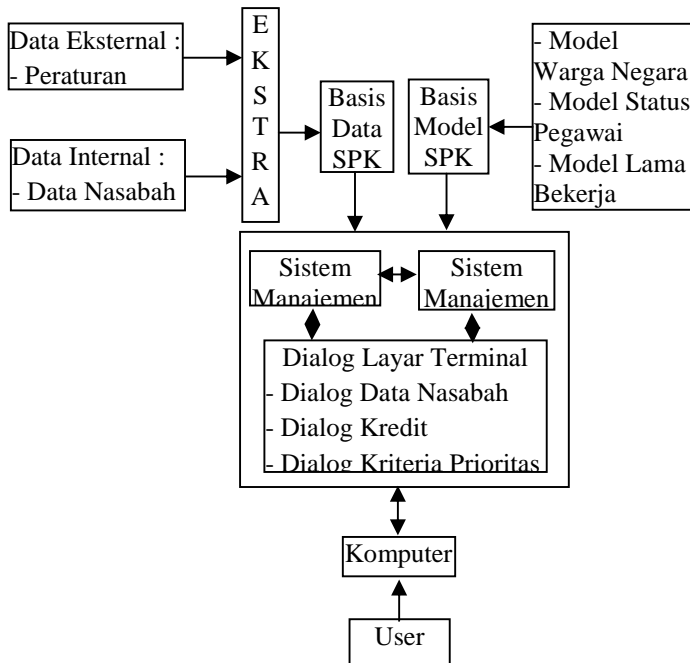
Data Eksternal :
- Peraturan

Data Internal :
- Data Nasabah

E
K
S
T
R
A

Basis Data SPK

Basis Model SPK

- Model Warga Negara
- Model Status Pegawai
- Model Lama Bekerja

Sistem Manajemen

Sistem Manajemen

Dialog Layar Terminal
- Dialog Data Nasabah
- Dialog Kredit
- Dialog Kriteria Prioritas

Komputer

User